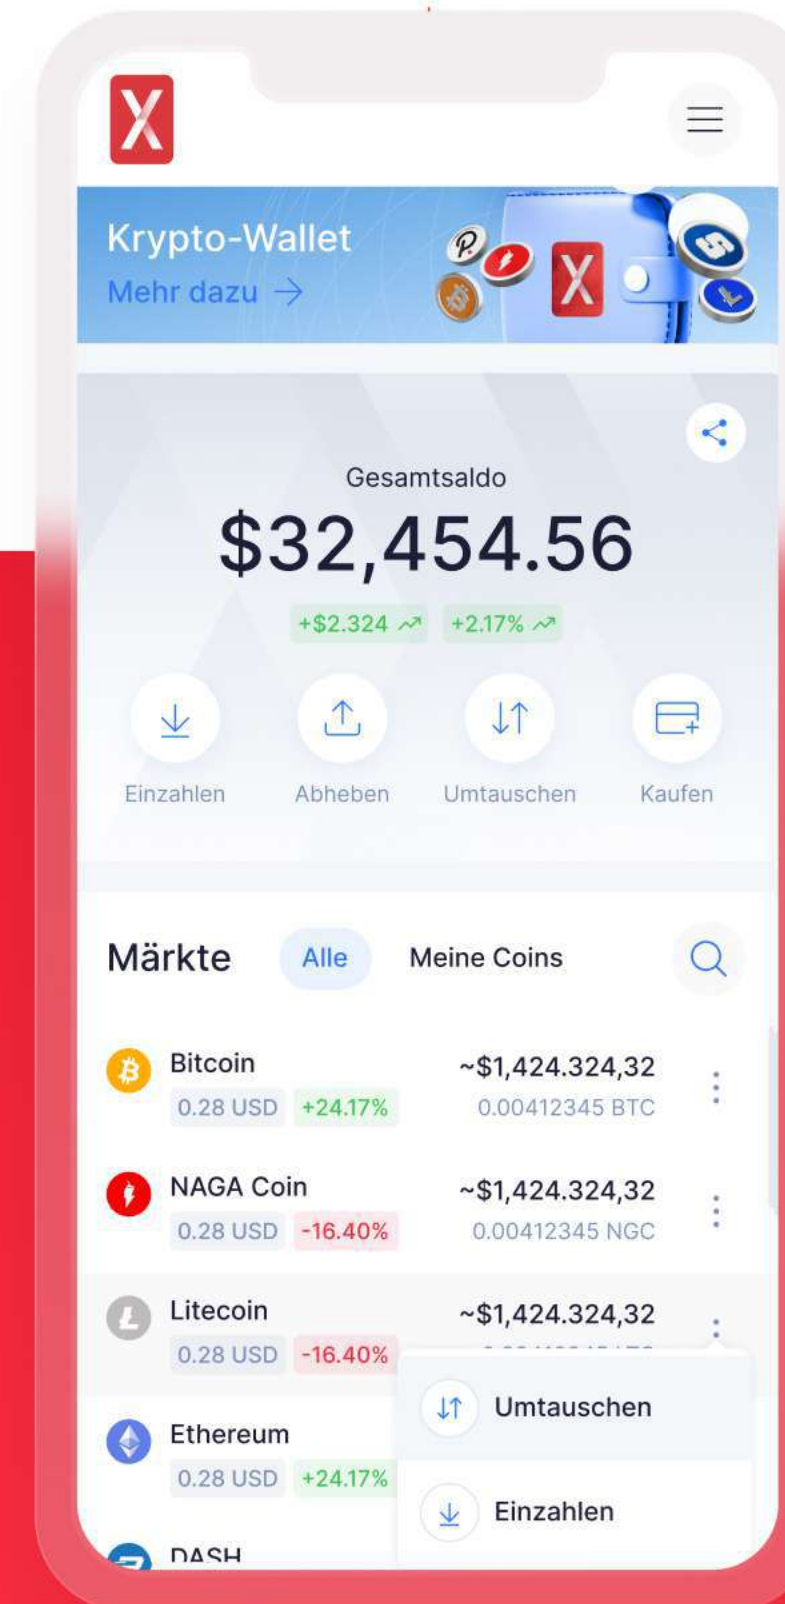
Krypto-Wallet
Mehr dazu →

Gesamtsaldo
$32,454.56
+$2.324 +2.17%

Einzahlen Abheben Umtauschen Kaufen

Märkte Alle Meine Coins

Bitcoin
0.28 USD +24.17%
~$1,424.324,32
0.00412345 BTC

NAGA Coin
0.28 USD -16.40%
~$1,424.324,32
0.00412345 NGC

Litecoin
0.28 USD -16.40%
~$1,424.324,32
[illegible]

Umtauschen

Ethereum
0.28 USD +24.17%

Einzahlen

DASH